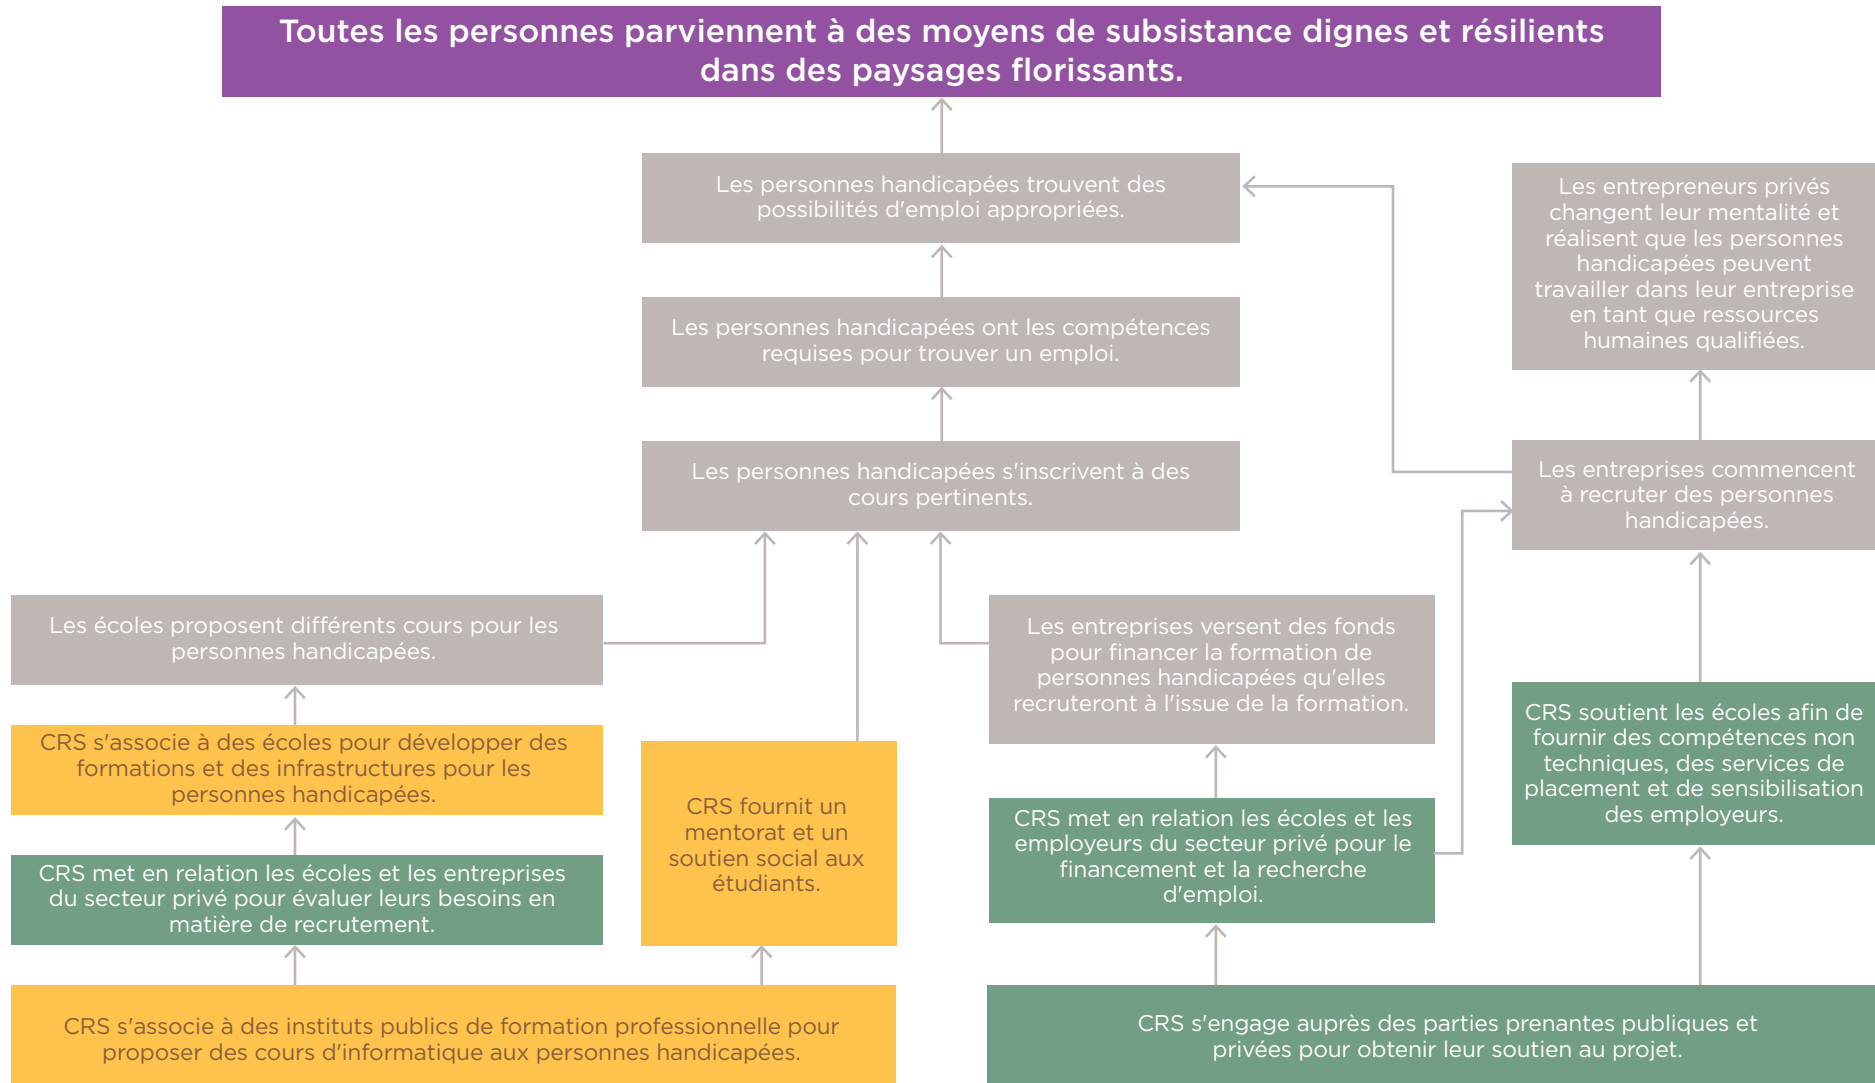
Toutes les personnes parviennent à des moyens de subsistance dignes et résilients dans des paysages florissants.

Les personnes handicapées trouvent des possibilités d'emploi appropriées.

Les entrepreneurs privés changent leur mentalité et réalisent que les personnes handicapées peuvent travailler dans leur entreprise en tant que ressources humaines qualifiées.

Les personnes handicapées ont les compétences requises pour trouver un emploi.

Les personnes handicapées s'inscrivent à des cours pertinents.

Les entreprises commencent à recruter des personnes handicapées.

Les écoles proposent différents cours pour les personnes handicapées.

Les entreprises versent des fonds pour financer la formation de personnes handicapées qu'elles recruteront à l'issue de la formation.

CRS soutient les écoles afin de fournir des compétences non techniques, des services de placement et de sensibilisation des employeurs.

CRS s'associe à des écoles pour développer des formations et des infrastructures pour les personnes handicapées.

CRS fournit un mentorat et un soutien social aux étudiants.

CRS met en relation les écoles et les employeurs du secteur privé pour le financement et la recherche d'emploi.

CRS met en relation les écoles et les entreprises du secteur privé pour évaluer leurs besoins en matière de recrutement.

CRS s'associe à des instituts publics de formation professionnelle pour proposer des cours d'informatique aux personnes handicapées.

CRS s'engage auprès des parties prenantes publiques et privées pour obtenir leur soutien au projet.